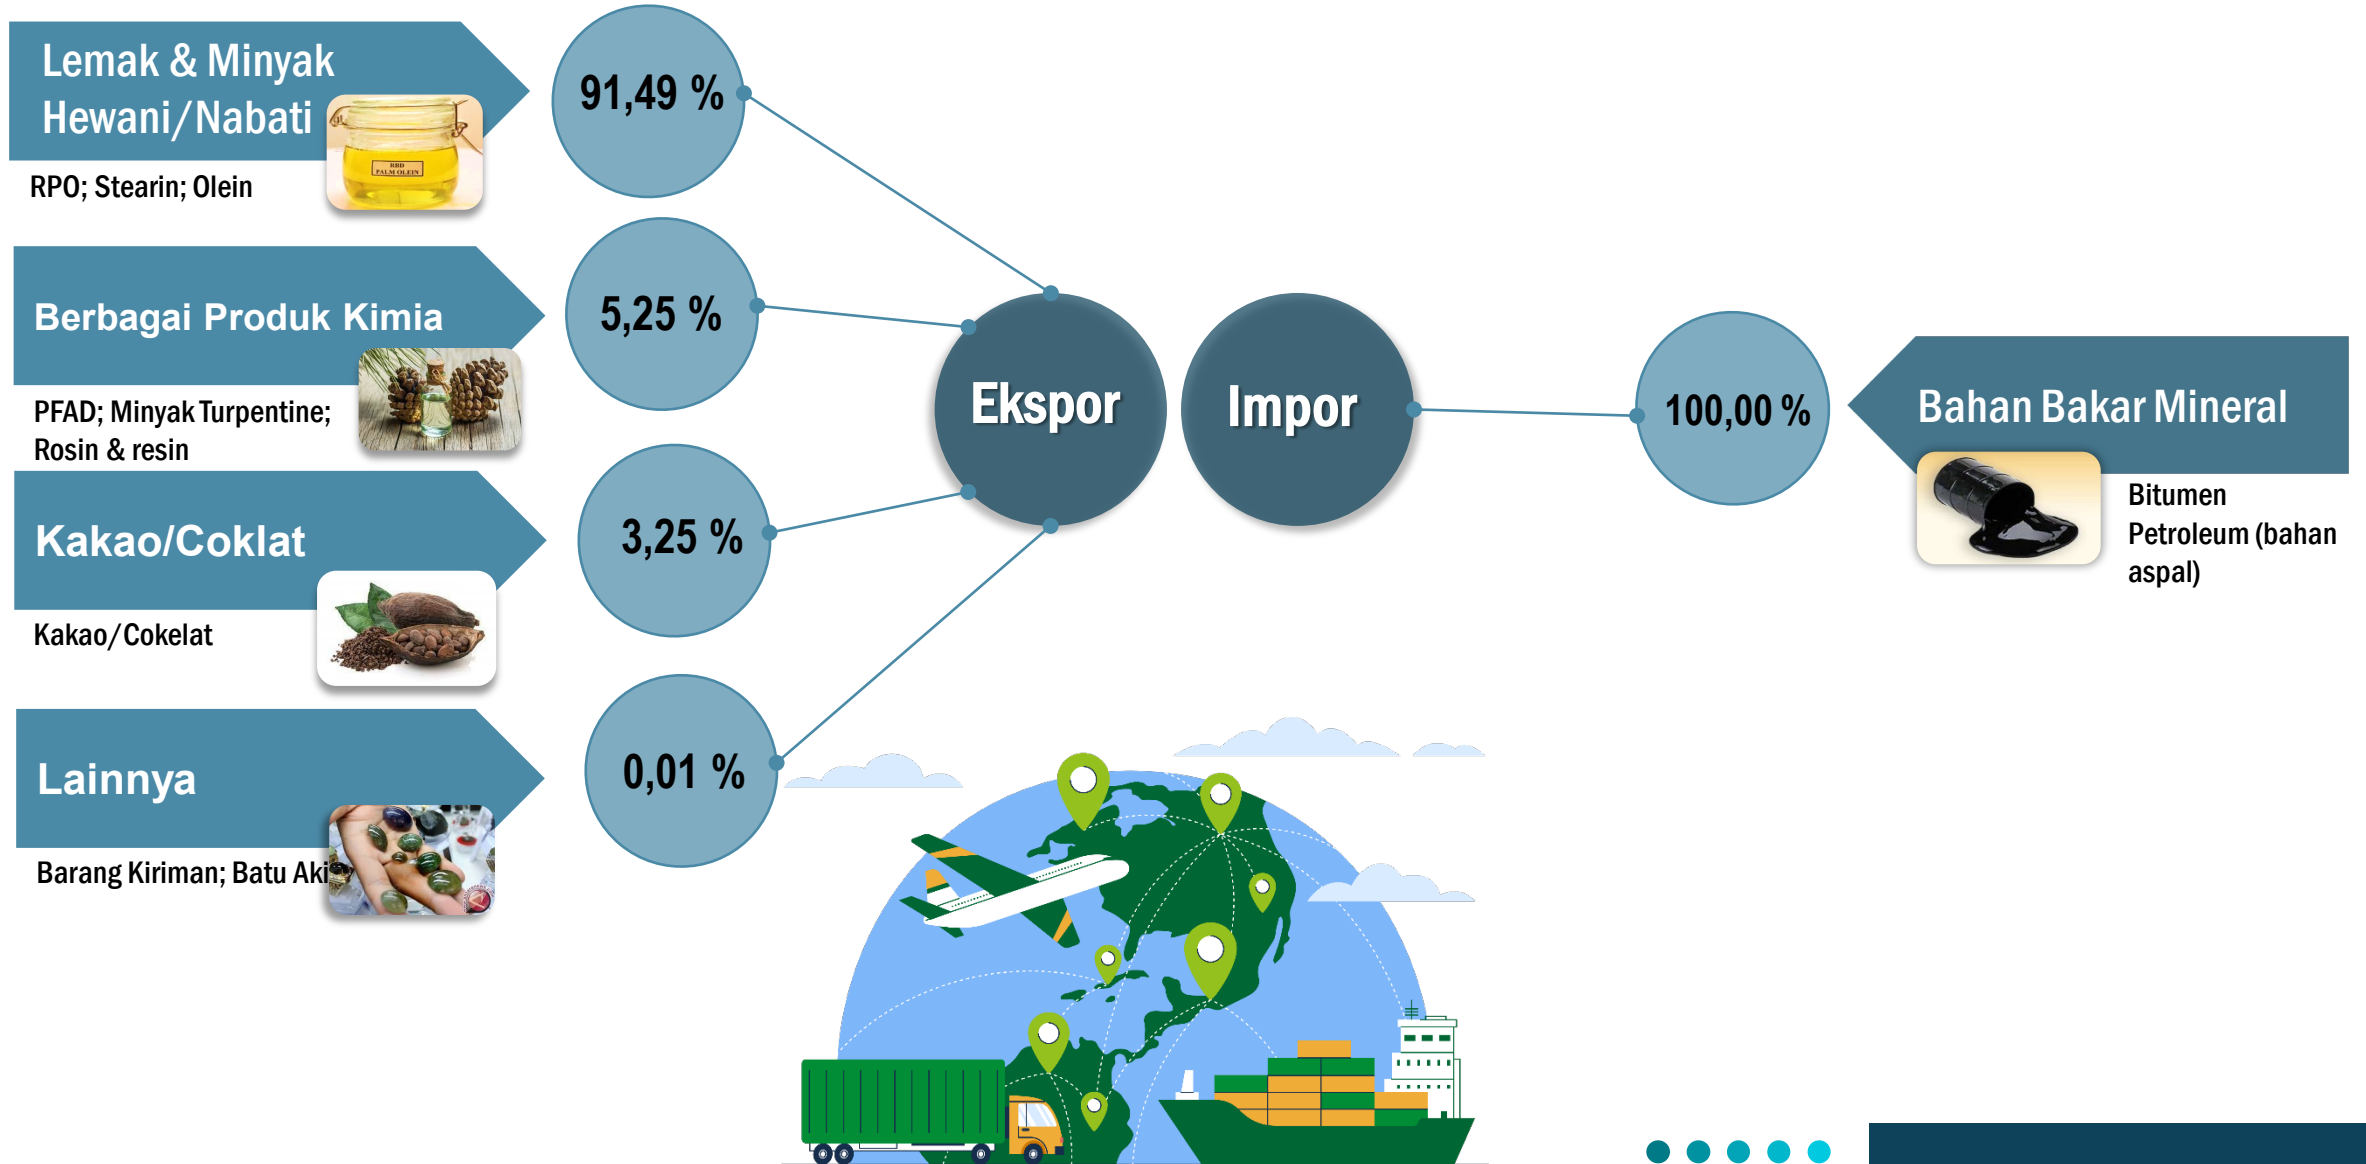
Lemak & Minyak Hewani/Nabati

RBD PALM OLEIN

RPO; Stearin; Olein

91,49 %

Berbagai Produk Kimia

PFAD; Minyak Turpentine; Rosin & resin

5,25 %

Kakao/Coklat

Kakao/Cokelat

3,25 %

Lainnya

Barang Kiriman; Batu Aki

0,01 %

Ekspor

Impor

100,00 %

Bahan Bakar Mineral

Bitumen Petroleum (bahan aspal)